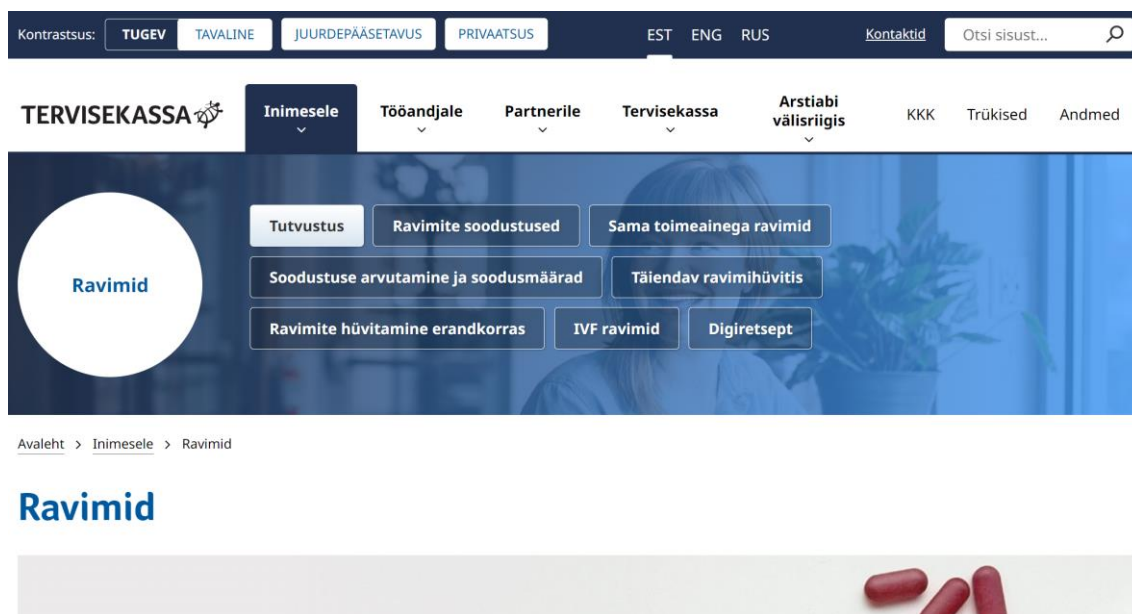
Kontrastsus: TUGEV TAVALINE JUURDEPÄÄSETAVUS PRIVAATSUS EST ENG RUS Kontaktid Otsi sisust...

TERVISEKASSA Inimesele Tööandjale Partnerile Tervisekassa Arstiabi välisriigis KKK Trükised Andmed

Ravimid

Tutvustus Ravimite soodustused Sama toimeainega ravimid
Soodustuse arvutamine ja soodusmäärad Täiendav ravimihüvitis
Ravimite hüvitamine erandkorras IVF ravimid Digiretsept

Avaleht > Inimesele > Ravimid

Ravimid